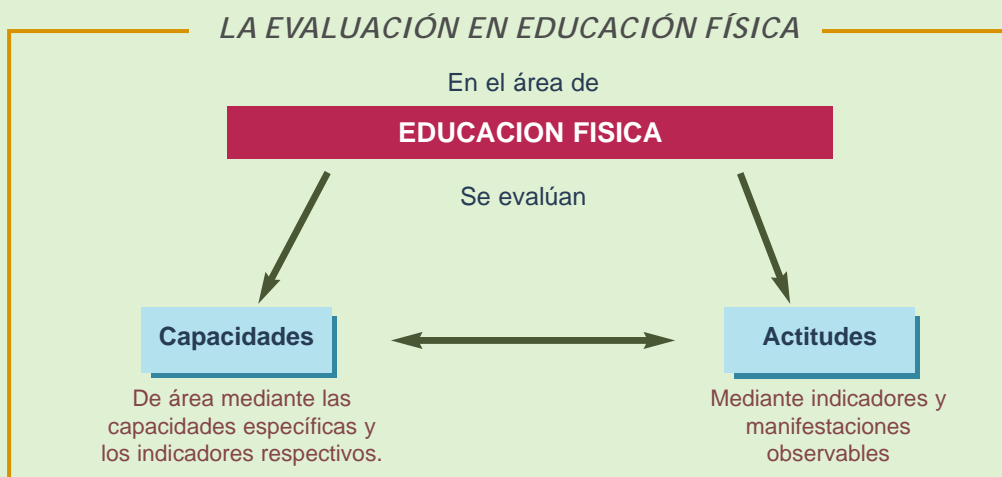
LA EVALUACIÓN EN EDUCACIÓN FÍSICA

En el área de

EDUCACION FISICA

Se evalúan

Capacidades

De área mediante las capacidades específicas y los indicadores respectivos.

Actitudes

Mediante indicadores y manifestaciones observables